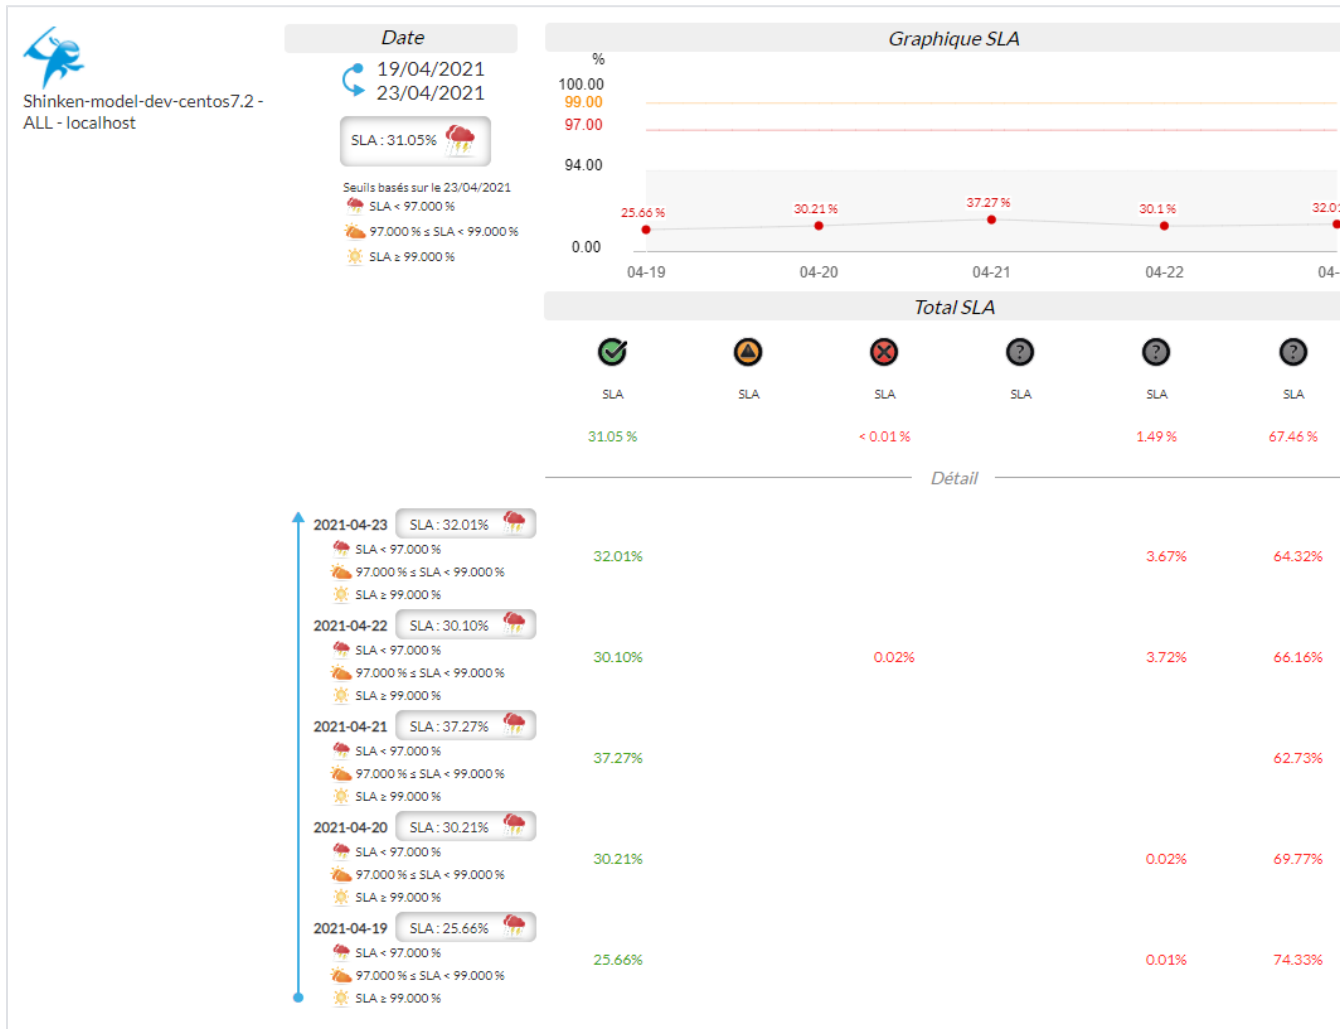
Shinken-model-dev-centos7.2 - ALL - localhost

Date
19/04/2021
23/04/2021
SLA : 31.05%
Seuils basés sur le 23/04/2021
SLA < 97.000 %
97.000 % ≤ SLA < 99.000 %
SLA ≥ 99.000 %

Graphique SLA
%
100.00
99.00
97.00
94.00
0.00
25.66 %
30.21 %
37.27 %
30.1 %
32.0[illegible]
04-19
04-20
04-21
04-22
04-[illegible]

Total SLA

| SLA | SLA | SLA | SLA | SLA | SLA |
|---|---|---|---|---|---|
| 31.05 % | | < 0.01 % | | 1.49 % | 67.46 % |

Détail

2021-04-23 SLA : 32.01%
SLA < 97.000 %
97.000 % ≤ SLA < 99.000 %
SLA ≥ 99.000 %
32.01% 3.67% 64.32%

2021-04-22 SLA : 30.10%
SLA < 97.000 %
97.000 % ≤ SLA < 99.000 %
SLA ≥ 99.000 %
30.10% 0.02% 3.72% 66.16%

2021-04-21 SLA : 37.27%
SLA < 97.000 %
97.000 % ≤ SLA < 99.000 %
SLA ≥ 99.000 %
37.27% 62.73%

2021-04-20 SLA : 30.21%
SLA < 97.000 %
97.000 % ≤ SLA < 99.000 %
SLA ≥ 99.000 %
30.21% 0.02% 69.77%

2021-04-19 SLA : 25.66%
SLA < 97.000 %
97.000 % ≤ SLA < 99.000 %
SLA ≥ 99.000 %
25.66% 0.01% 74.33%